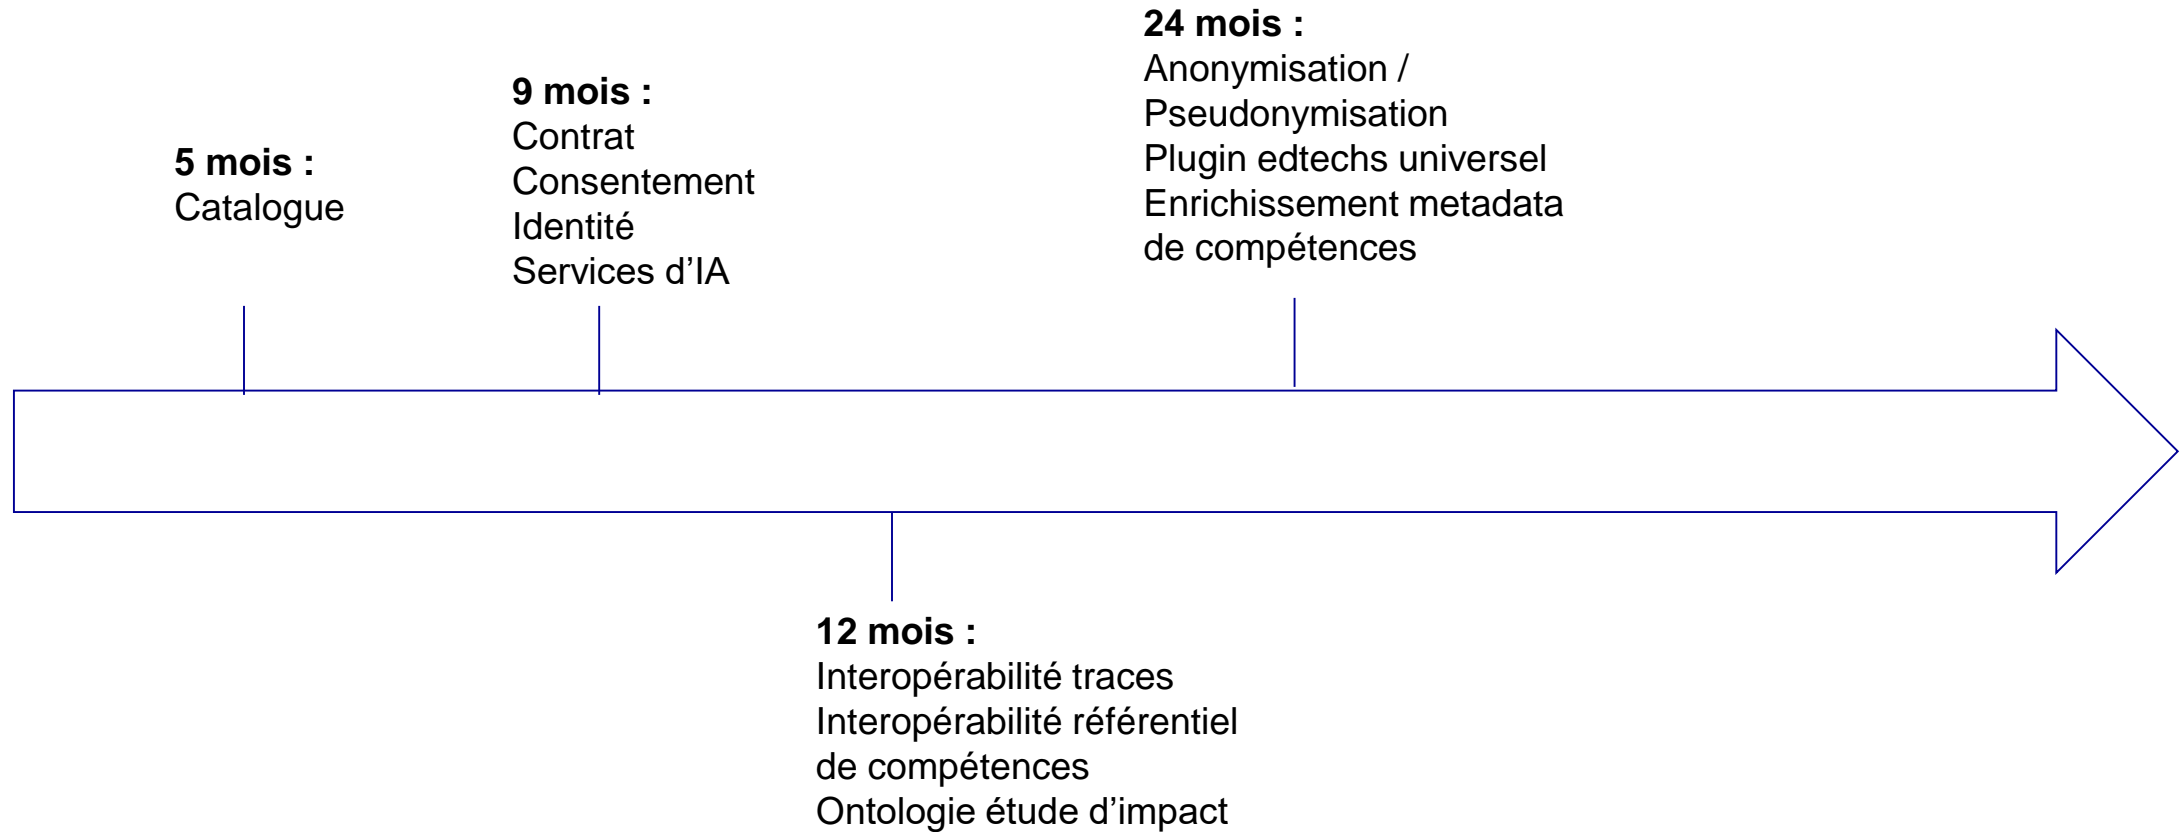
5 mois :
Catalogue

9 mois :
Contrat
Consentement
Identité
Services d’IA

12 mois :
Interopérabilité traces
Interopérabilité référentiel de compétences
Ontologie étude d’impact

24 mois :
Anonymisation / Pseudonymisation
Plugin edtechs universel
Enrichissement metadata de compétences